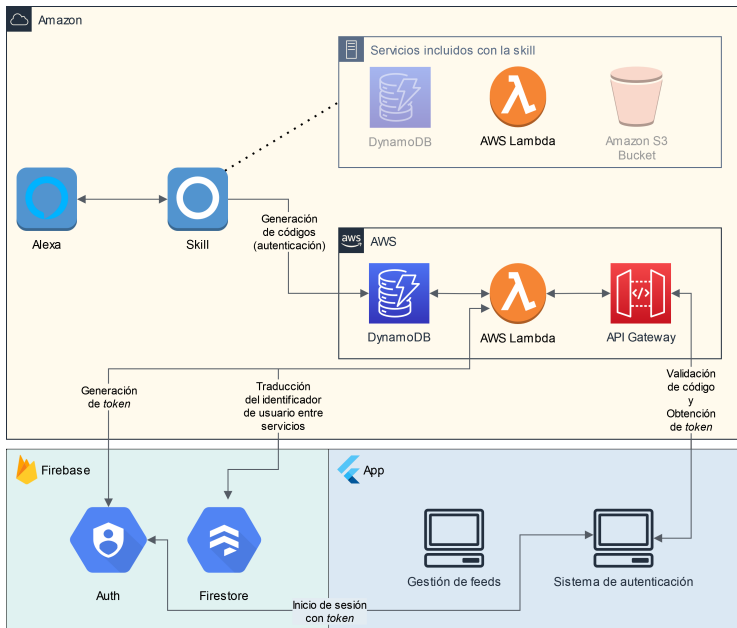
Amazon

Servicios incluidos con la skill

DynamoDB

AWS Lambda

Amazon S3 Bucket

Alexa

Skill

Generación de códigos (autenticación)

AWS

DynamoDB

AWS Lambda

API Gateway

Generación de *token*

Traducción del identificador de usuario entre servicios

Validación de código y Obtención de *token*

Firebase

App

Auth

Firestore

Gestión de feeds

Sistema de autenticación

Inicio de sesión con *token*